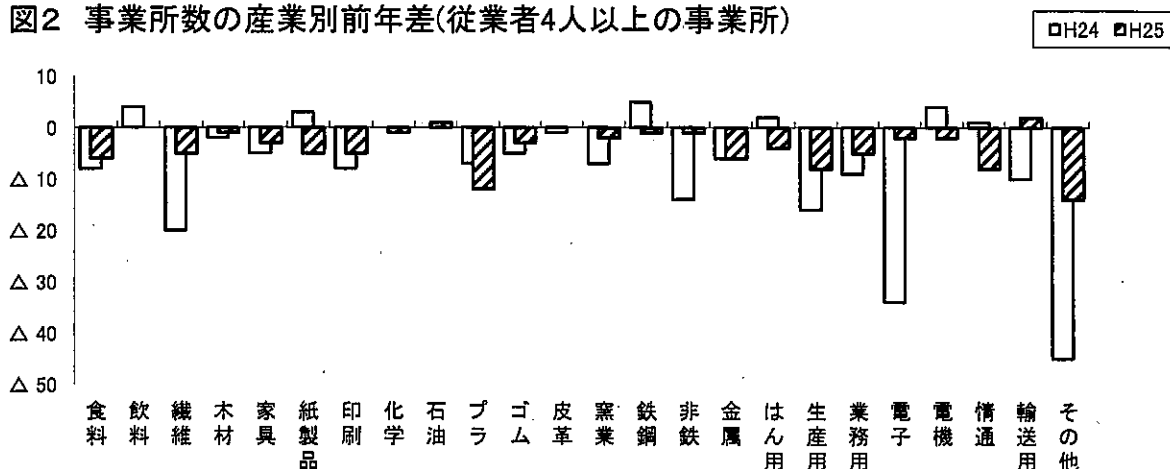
図2 事業所数の産業別前年差(従業者4人以上の事業所)

□H24 ▨H25

10
0
△ 10
△ 20
△ 30
△ 40
△ 50

食料
飲料
繊維
木材
家具
紙製品
印刷
化学
石油
プラ
ゴム
皮革
窯業
鉄鋼
非鉄
金属
はん用
生産用
業務用
電子
電機
情通
輸送用
その他